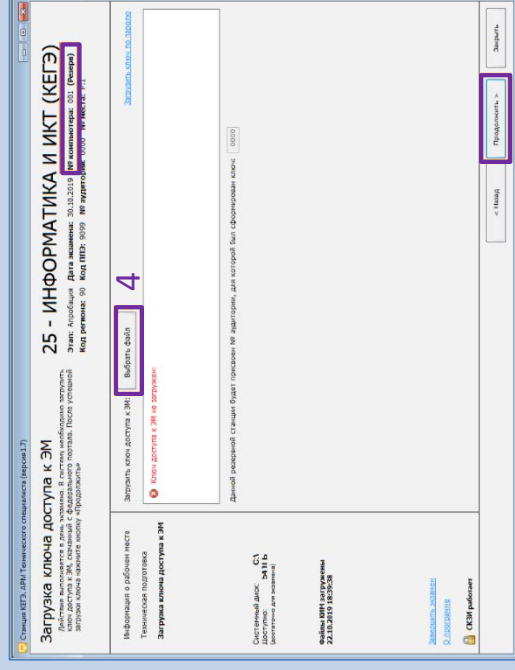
Станция КЕГЭ. АРМ Технического специалиста (версия 1.7)

Загрузка ключа доступа к ЭМ

Действие выполняется в день экзамена. В систему необходимо загрузить ключ доступа к ЭМ, скачанный с федерального портала. После успешной загрузки ключа нажмите кнопку «Продолжить»

25 - ИНФОРМАТИКА И ИКТ (КЕГЭ)

Этап: Апробация Дата экзамена: 30.10.2019 № компьютера: 001 (Резерв)
Код региона: 90 Код ППЭ: 9099 № аудитории: 0000 № места: 1 1

Информация о рабочем месте
Техническая подготовка
Загрузка ключа доступа к ЭМ

Загрузить ключ доступа к ЭМ: Выбрать файл

4

Загрузить ключ по сверке

Ключ доступа к ЭМ не загружен

Данной резервной станции будет присвоен № аудитории, для которой был сформирован ключ 0000

Системный диск: C:\
Доступно: 54 Гб
(достаточно для экзамена)

Файлы КИМ загружены
22.10.2019 18:39:38

Завершить экзамен
О программе
СКЗИ работает

< Назад Продолжить > Закрыть